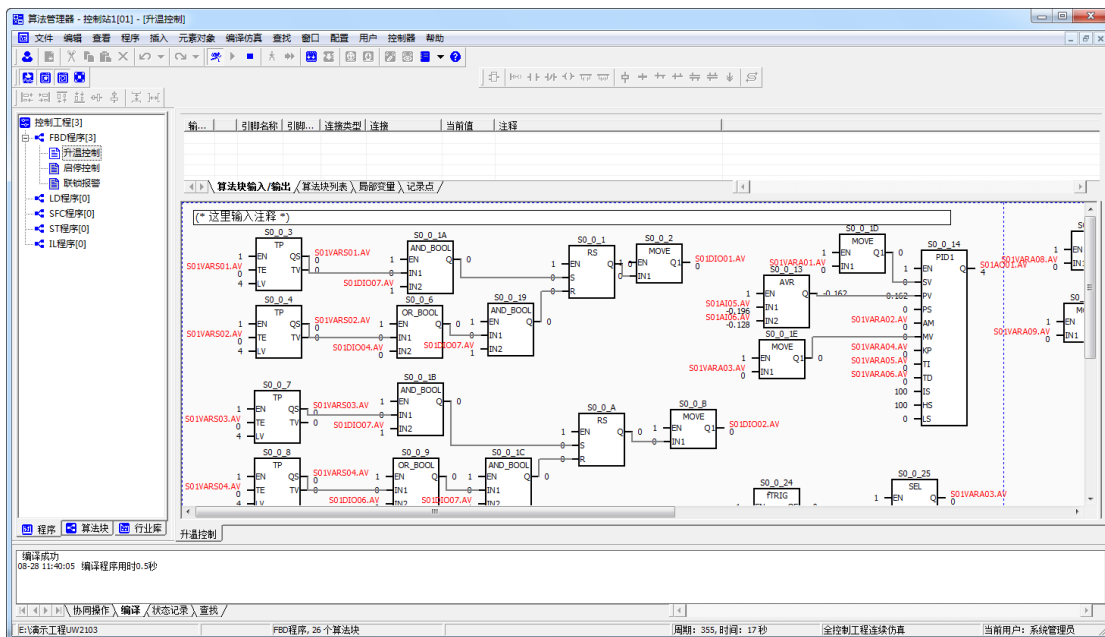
算法管理器 - 控制站1[01] - [升温控制]

文件 编辑 查看 程序 插入 元素对象 编译仿真 查找 窗口 配置 用户 控制器 帮助

控制工程[3]
FBD程序[3]
升温控制
启停控制
联锁报警
LD程序[0]
SFC程序[0]
ST程序[0]
IL程序[0]

| 输... | 引脚名称 | 引脚... | 连接类型 | 连接 | 当前值 | 注释 |
|---|---|---|---|---|---|---|

算法块输入/输出 算法块列表 局部变量 记录点

(* 这里输入注释 *)

S0_0_3 TP EN QS TE TV LV S01VARS01.AV S01VARS01.AV 0 0 1 4
S0_0_1A AND_BOOL EN Q IN1 IN2 S01DIO07.AV 1 0 0
S0_0_1 RS EN Q S R 1 0 1
S0_0_2 MOVE EN Q1 IN1 S01DIO01.AV 1 0
S0_0_4 TP EN QS TE TV LV S01VARS02.AV S01VARS02.AV 0 0 4
S0_0_6 OR_BOOL EN Q IN1 IN2 S01DIO04.AV S01DIO07.AV 1 0 0
S0_0_19 AND_BOOL EN Q IN1 IN2 1 0
S0_0_1D MOVE EN Q1 IN1 S01VARA01.AV 1 0
S0_0_13 AVR EN Q IN1 IN2 S01AI05.AV S01AI06.AV -0.195 -0.128 -0.162 1
S0_0_14 PID1 EN Q SV PV PS AM MV KP TI TD IS HS LS S01AO01.AV 4 1 -0.162 0 S01VARA02.AV S01VARA04.AV S01VARA05.AV S01VARA06.AV 100 100 0
S0_0_1E MOVE EN Q1 IN1 S01VARA03.AV 1 0
S01VARA08.AV S01VARA09.AV
S0_0_7 TP EN QS TE TV LV S01VARS03.AV S01VARS03.AV 0 0 1 4
S0_0_1B AND_BOOL EN Q IN1 IN2 S01DIO07.AV 1 0 0
S0_0_A RS EN Q S R 1 0 0
S0_0_B MOVE EN Q1 IN1 S01DIO02.AV 1 0
S0_0_8 TP EN QS TE TV LV S01VARS04.AV S01VARS04.AV 0 0
S0_0_9 OR_BOOL EN Q IN1 IN2 S01DIO06.AV S01DIO07.AV 1 0
S0_0_1C AND_BOOL EN Q IN1 IN2 1 0
S0_0_24 fTRIG
S0_0_25 SEL EN Q S01VARA03.AV 1 0

程序 算法块 行业库
升温控制

编译成功
08-28 11:40:05 编译程序用时0.5秒

协同操作 编译 状态记录 查找

E:\演示工程UW2103 FBD程序, 26 个算法块 周期: 355, 时间: 17 秒 全控制工程连续仿真 当前用户: 系统管理员